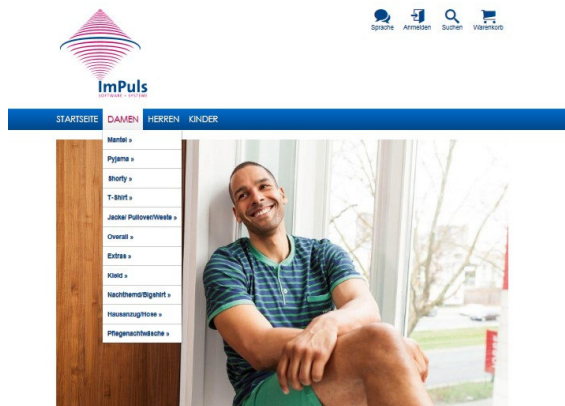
ImPuls
SOFTWARE • SYSTEME

Sprache Anmelden Suchen Warenkorb

STARTSEITE DAMEN HERREN KINDER

Mantel »
Pyjama »
Shorty »
T-Shirt »
Jacke/ Pullover/Weste »
Overall »
Extras »
Kleid »
Nachthemd/Bigshirt »
Hausanzug/Hose »
Pflegenachtwäsche »